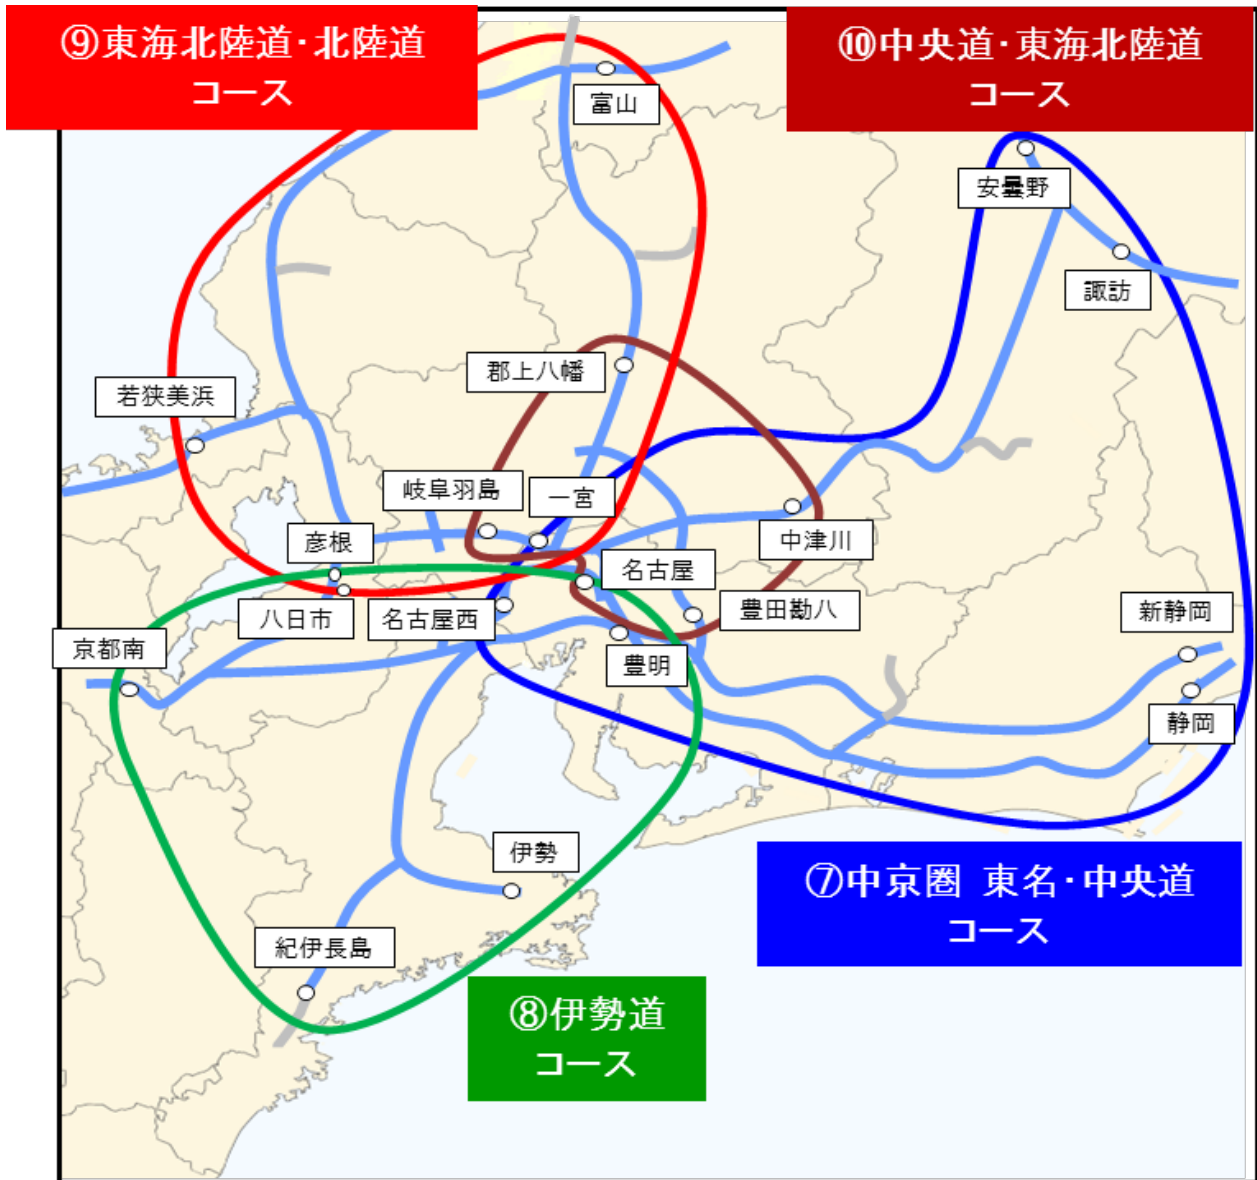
⑨東海北陸道･北陸道
コース

⑩中央道･東海北陸道
コース

富山

安曇野

諏訪

郡上八幡

若狭美浜

岐阜羽島

一宮

中津川

彦根

名古屋

豊田勘八

八日市

名古屋西

京都南

豊明

新静岡

静岡

伊勢

⑦中京圏 東名･中央道
コース

紀伊長島

⑧伊勢道
コース